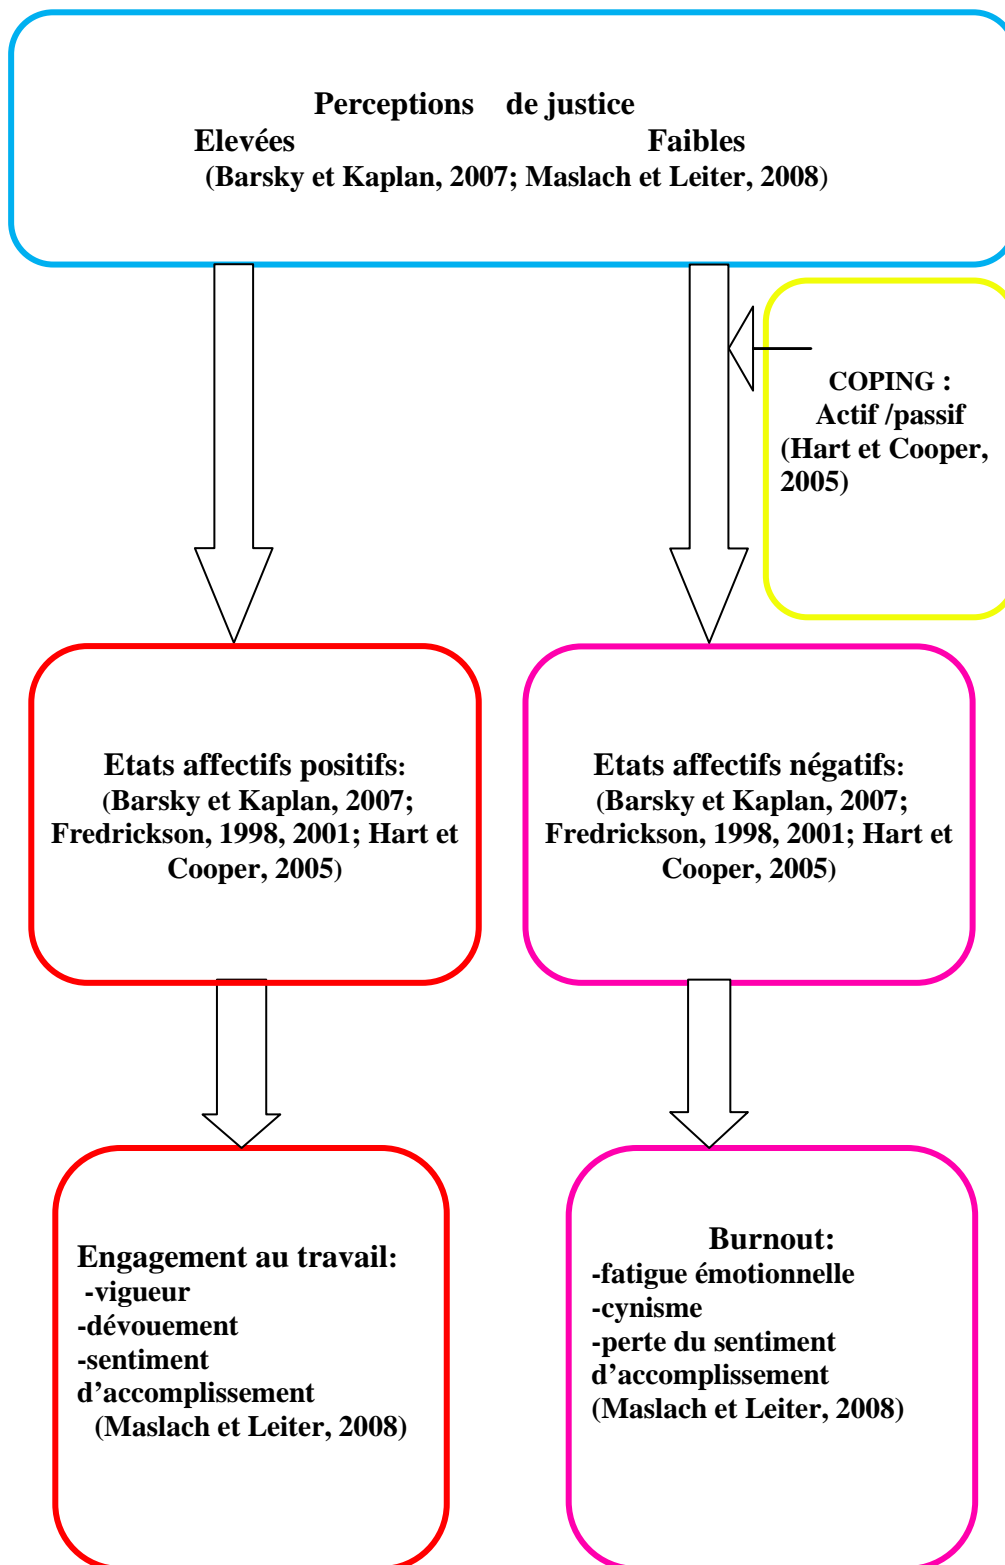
Perceptions de justice
Elevées Faibles
(Barsky et Kaplan, 2007; Maslach et Leiter, 2008)

COPING :
Actif /passif
(Hart et Cooper, 2005)

Etats affectifs positifs:
(Barsky et Kaplan, 2007; Fredrickson, 1998, 2001; Hart et Cooper, 2005)

Etats affectifs négatifs:
(Barsky et Kaplan, 2007; Fredrickson, 1998, 2001; Hart et Cooper, 2005)

Engagement au travail:
-vigueur
-dévouement
-sentiment d'accomplissement
(Maslach et Leiter, 2008)

Burnout:
-fatigue émotionnelle
-cynisme
-perte du sentiment d'accomplissement
(Maslach et Leiter, 2008)